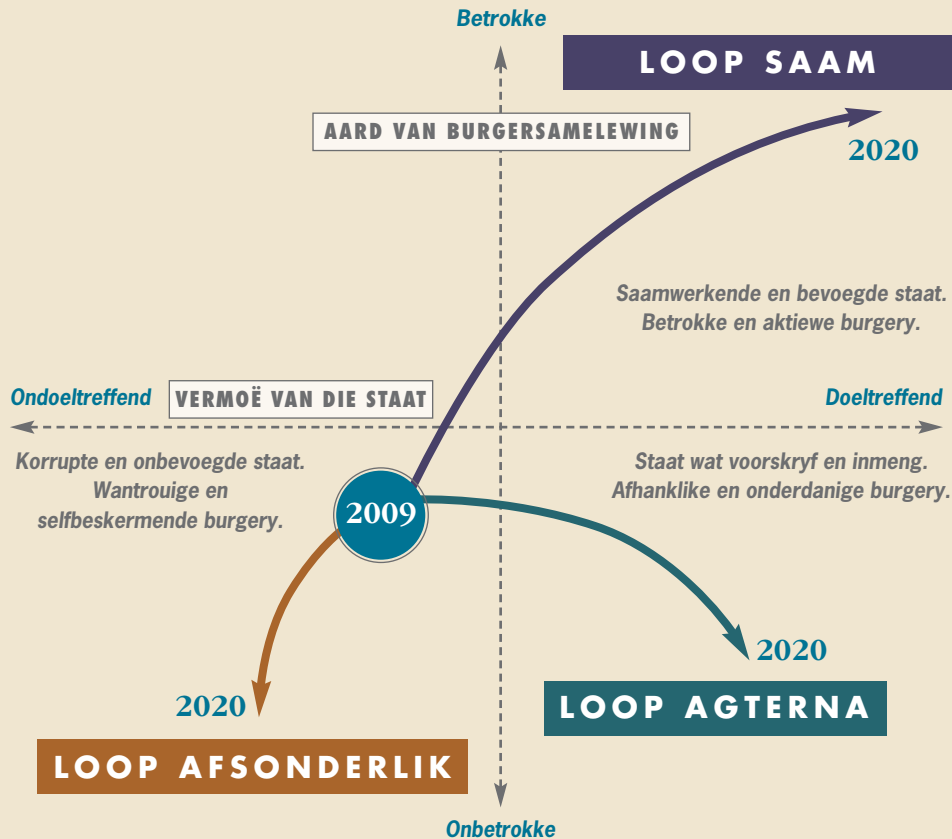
Betrokke

LOOP SAAM

AARD VAN BURGERSAMELEWING

2020

Saamwerkende en bevoegde staat. Betrokke en aktiewe burgery.

Ondoeltreffend

VERMOË VAN DIE STAAT

Doeltreffend

Korrupte en onbevoegde staat. Wantrouige en selfbeskermende burgery.

2009

Staat wat voorskryf en inmeng. Afhanklike en onderdanige burgery.

2020

2020

LOOP AGTERNA

LOOP AFSONDERLIK

Onbetrokke